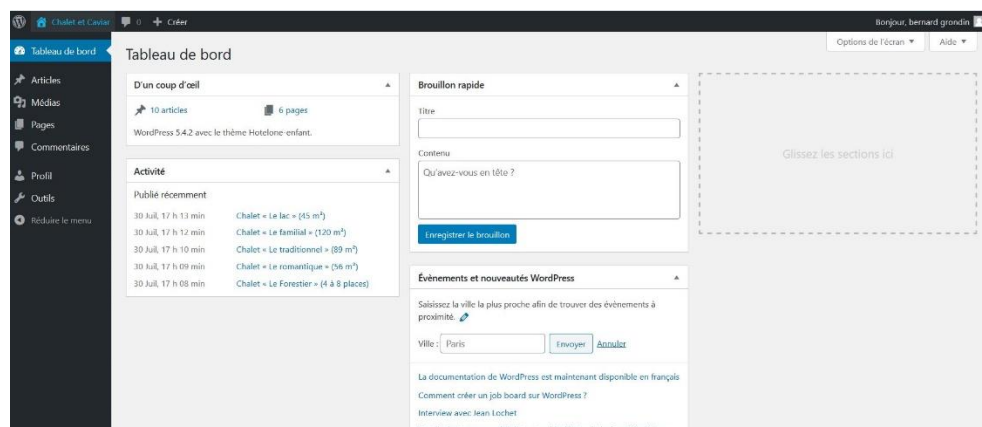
Chalet et Caviar 0 + Créer
Bonjour, bernard grondin

Tableau de bord
Articles
Médias
Pages
Commentaires
Profil
Outils
Réduire le menu

Tableau de bord

Options de l'écran ▼ Aide ▼

D'un coup d'œil
10 articles
6 pages
WordPress 5.4.2 avec le thème Hotelone-enfant.

Activité
Publié récemment
30 Juil, 17 h 13 min Chalet « Le lac » (45 m²)
30 Juil, 17 h 12 min Chalet « Le familial » (120 m²)
30 Juil, 17 h 10 min Chalet « Le traditionnel » (89 m²)
30 Juil, 17 h 09 min Chalet « Le romantique » (56 m²)
30 Juil, 17 h 08 min Chalet « Le Forestier » (4 à 8 places)

Brouillon rapide
Titre
Contenu
Qu'avez-vous en tête ?
Enregistrer le brouillon

Évènements et nouveautés WordPress
Saisissez la ville la plus proche afin de trouver des évènements à proximité.
Ville : Paris Envoyer Annuler
La documentation de WordPress est maintenant disponible en français
Comment créer un job board sur WordPress ?
Interview avec Jean Lochet

Glissez les sections ici